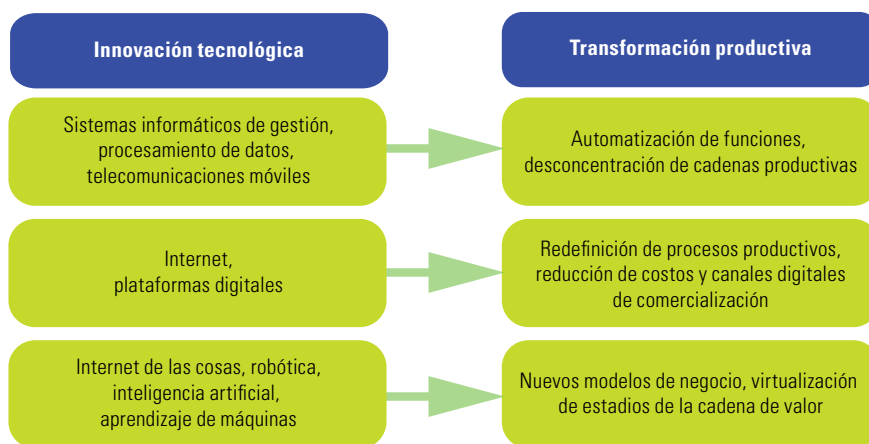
Innovación tecnológica

Transformación productiva

Sistemas informáticos de gestión, procesamiento de datos, telecomunicaciones móviles

Automatización de funciones, desconcentración de cadenas productivas

Internet, plataformas digitales

Redefinición de procesos productivos, reducción de costos y canales digitales de comercialización

Internet de las cosas, robótica, inteligencia artificial, aprendizaje de máquinas

Nuevos modelos de negocio, virtualización de estadios de la cadena de valor